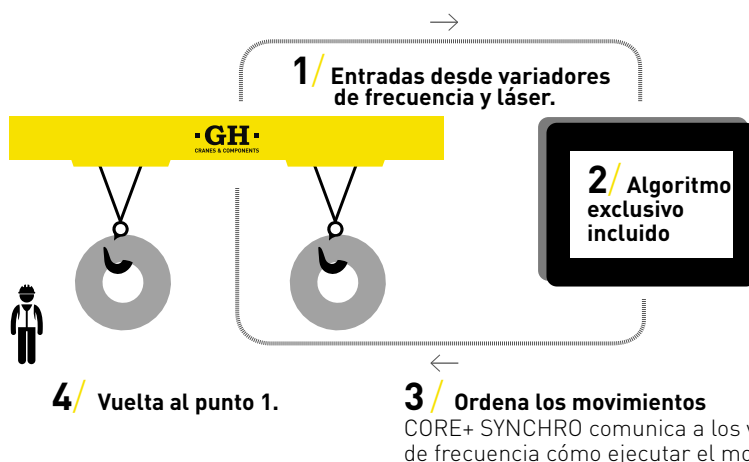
1/ Entradas desde variadores de frecuencia y láser.

·GH·
CRANES & COMPONENTS

2/ Algoritmo exclusivo incluido

4/ Vuelta al punto 1.

3/ Ordena los movimientos
CORE+ SYNCHRO comunica a los v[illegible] de frecuencia cómo ejecutar el mo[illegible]